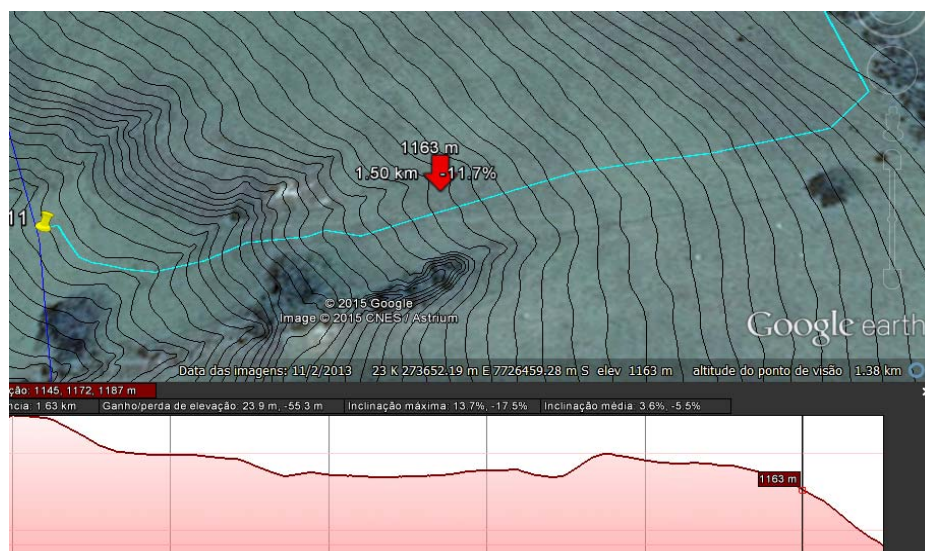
1163 m
1.50 km -11.7%
11
© 2015 Google
Image © 2015 CNES / Astrium
Google earth
Data das imagens: 11/2/2013 23 K 273652.19 m E 7726459.28 m S elev 1163 m altitude do ponto de visão 1.38 km
ção: 1145, 1172, 1187 m
ncia: 1.63 km Ganho/perda de elevação: 23.9 m, -55.3 m Inclinação máxima: 13.7%, -17.5% Inclinação média: 3.6%, -5.5%
1163 m